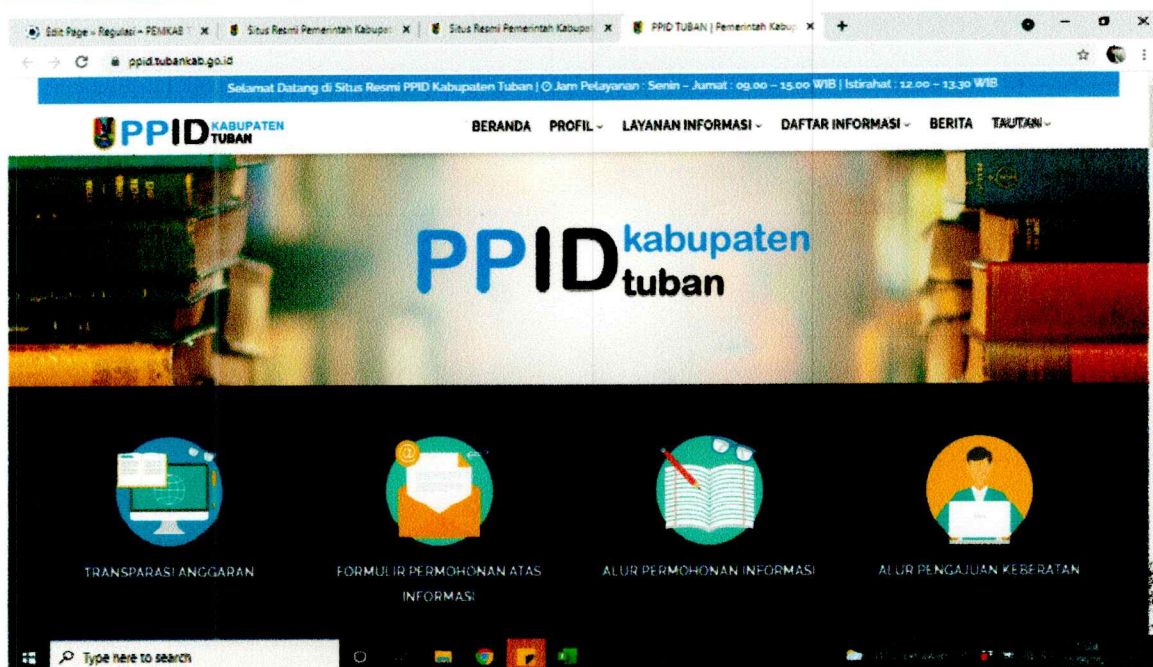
Edit Page ‹ Regulasi « PEMKAB T × | Situs Resmi Pemerintah Kabupat × | Situs Resmi Pemerintah Kabupat × | PPID TUBAN | Pemerintah Kabup × | +

ppid.tubankab.go.id

Selamat Datang di Situs Resmi PPID Kabupaten Tuban | Jam Pelayanan : Senin – Jumat : 09.00 – 15.00 WIB | Istirahat : 12.00 – 13.30 WIB

PPID KABUPATEN TUBAN

BERANDA PROFIL LAYANAN INFORMASI DAFTAR INFORMASI BERITA TAUTAN

PPID kabupaten tuban

TRANSPARASI ANGGARAN

FORMULIR PERMOHONAN ATAS INFORMASI

ALUR PERMOHONAN INFORMASI

ALUR PENGAJUAN KEBERATAN

Type here to search